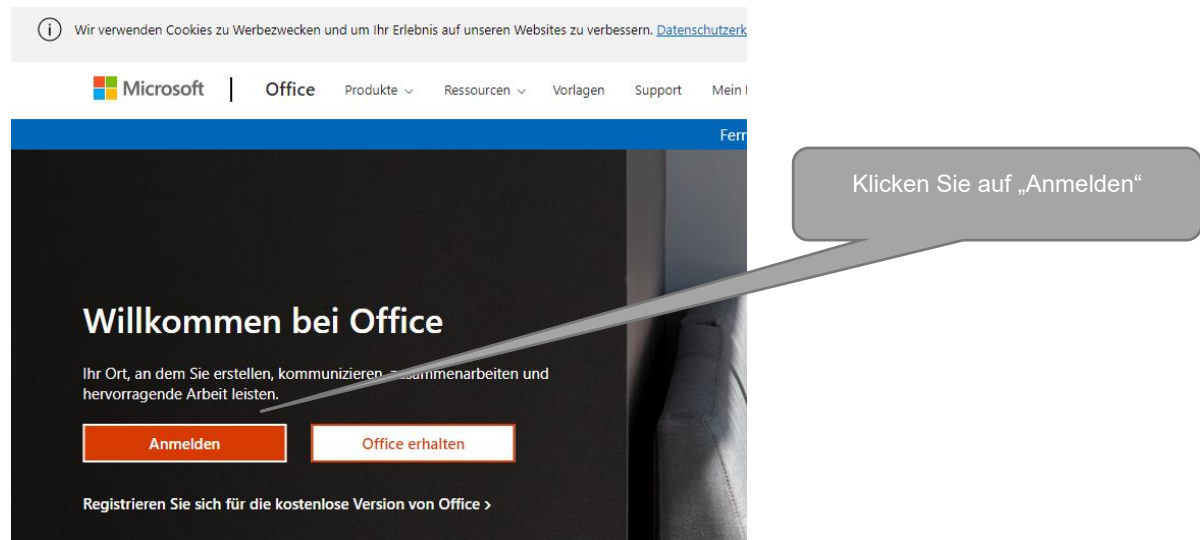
Wir verwenden Cookies zu Werbezwecken und um Ihr Erlebnis auf unseren Websites zu verbessern. Datenschutzerk

Microsoft | Office Produkte Ressourcen Vorlagen Support Mein

Fern

Klicken Sie auf „Anmelden“

Willkommen bei Office

Ihr Ort, an dem Sie erstellen, kommunizieren, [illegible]ammenarbeiten und hervorragende Arbeit leisten.

Anmelden

Office erhalten

Registrieren Sie sich für die kostenlose Version von Office ›